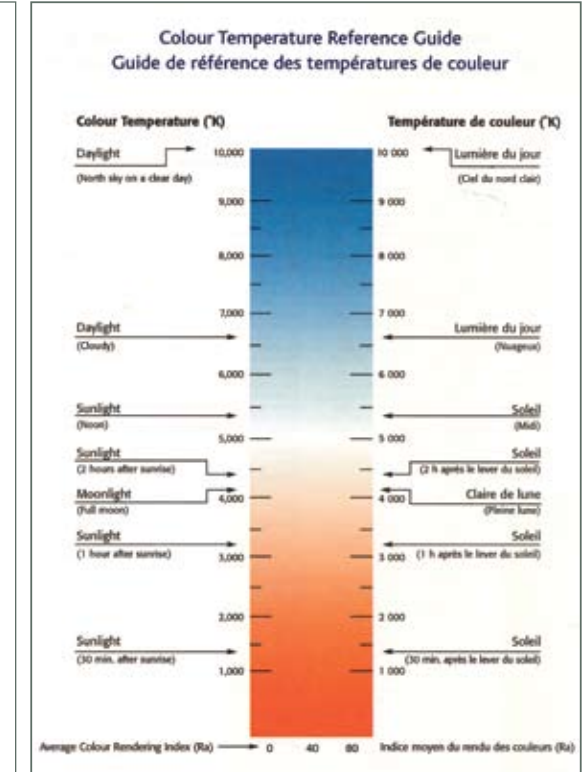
Colour Temperature Reference Guide
Guide de référence des températures de couleur

Colour Temperature (°K)

Température de couleur (°K)

Daylight
(North sky on a clear day)

10,000

10 000

Lumière du jour
(Ciel du nord clair)

9,000

9 000

8,000

8 000

7,000

7 000

Daylight
(Cloudy)

Lumière du jour
(Nuageux)

6,000

6 000

Sunlight
(Noon)

Soleil
(Midi)

5,000

5 000

Sunlight
(2 hours after sunrise)

Soleil
(2 h après le lever du soleil)

Moonlight
(Full moon)

4,000

4 000

Claire de lune
(Pleine lune)

Sunlight
(1 hour after sunrise)

3,000

3 000

Soleil
(1 h après le lever du soleil)

2,000

2 000

Sunlight
(30 min. after sunrise)

Soleil
(30 min. après le lever du soleil)

1,000

1 000

Average Colour Rendering Index (Ra)

0

40

80

Indice moyen du rendu des couleurs (Ra)